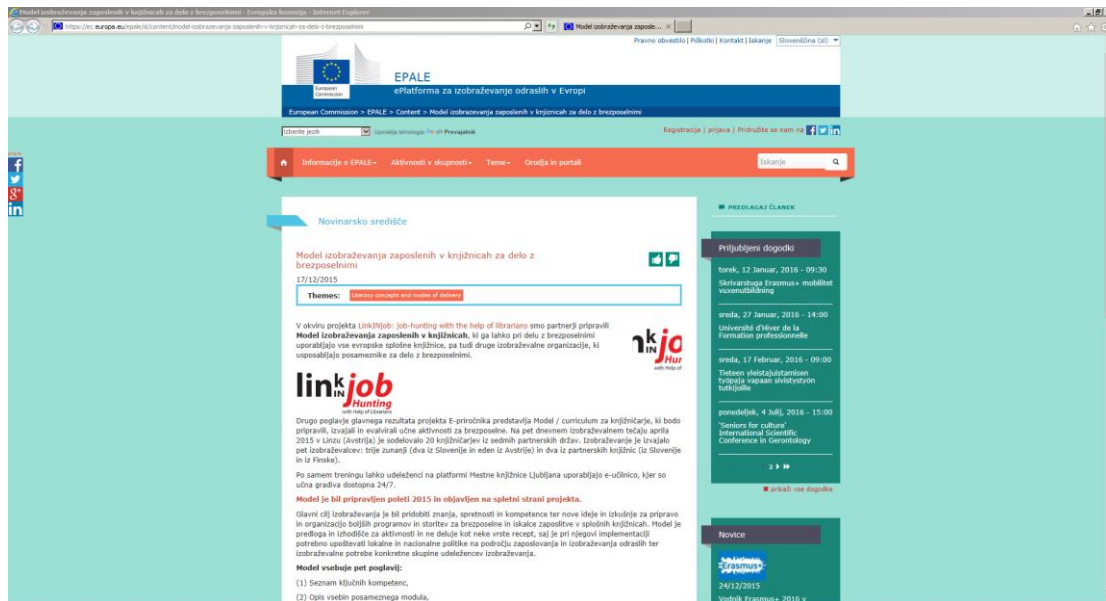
Model izobraževanja zaposlenih v knjižnicah za delo z brezposelnimi - Evropska komisija - Internet Explorer

https://ec.europa.eu/epale/sl/content/model-izobrazevanja-zaposlenih-v-knjiznicah-za-delo-z-brezposelnimi

Model izobraževanja zaposle... ×

Pravno obvestilo | Piškotki | Kontakt | Iskanje Slovenščina (sl)

European Commission

EPALE
ePlatforma za izobraževanje odraslih v Evropi

European Commission > EPALE > Content > Model izobraževanja zaposlenih v knjižnicah za delo z brezposelnimi

Izberite jezik Uporablja tehnologijo Google Prevajalnik

Registracija | prijava | Pridružite se nam na

Informacije o EPALE Aktivnosti v skupnosti Teme Orodja in portali Iskanje

Novinarsko središče

PREDLAGAJ ČLANEK

Model izobraževanja zaposlenih v knjižnicah za delo z brezposelnimi

17/12/2015

Themes: Literacy concepts and modes of delivery

V okviru projekta LinkInJob: job-hunting with the help of librarians smo partnerji pripravili Model izobraževanja zaposlenih v knjižnicah, ki ga lahko pri delu z brezposelnimi uporabljajo vse evropske splošne knjižnice, pa tudi druge izobraževalne organizacije, ki usposabljajo posameznike za delo z brezposelnimi.

link IN job Hunting with Help of Librarians

Drugo poglavje glavnega rezultata projekta E-priročnika predstavlja Model / curriculum za knjižničarje, ki bodo pripravili, izvajali in evalvirali učne aktivnosti za brezposelne. Na pet dnevnem izobraževalnem tečaju aprila 2015 v Linzu (Avstrija) je sodelovalo 20 knjižničarjev iz sedmih partnerskih držav. Izobraževanje je izvajalo pet izobraževalcev: trije zunanji (dva iz Slovenije in eden iz Avstrije) in dva iz partnerskih knjižnic (iz Slovenije in iz Finske).

Po samem treningu lahko udeleženci na platformi Mestne knjižnice Ljubljana uporabljajo e-učilnico, kjer so učna gradiva dostopna 24/7.

Model je bil pripravljen poleti 2015 in objavljen na spletni strani projekta.

Glavni cilj izobraževanja je bil pridobiti znanja, spretnosti in kompetence ter nove ideje in izkušnje za pripravo in organizacijo boljših programov in storitev za brezposelne in iskalce zaposlitve v splošnih knjižnicah. Model je predloga in izhodišče za aktivnosti in ne deluje kot neke vrste recept, saj je pri njegovi implementaciji potrebno upoštevati lokalne in nacionalne politike na področju zaposlovanja in izobraževanja odraslih ter izobraževalne potrebe konkretne skupine udeležencev izobraževanja.

Model vsebuje pet poglavij:

(1) Seznam ključnih kompetenc,

(2) Opis vsebin posameznega modula,

Priljubljeni dogodki

torek, 12 Januar, 2016 - 09:30
Skrivarstuga Erasmus+ mobilitet vuxenutbildning

sreda, 27 Januar, 2016 - 14:00
Université d'Hiver de la Formation professionnelle

sreda, 17 Februar, 2016 - 09:00
Tieteen yleistajuistamisen työpaja vapaan sivistystyön tutkijoille

ponedeljek, 4 Julij, 2016 - 15:00
'Seniors for culture' International Scientific Conference in Gerontology

2 ▸ ▸▸

prikaži vse dogodke

Novice

Erasmus+

24/12/2015
Vodnik Erasmus+ 2016 v